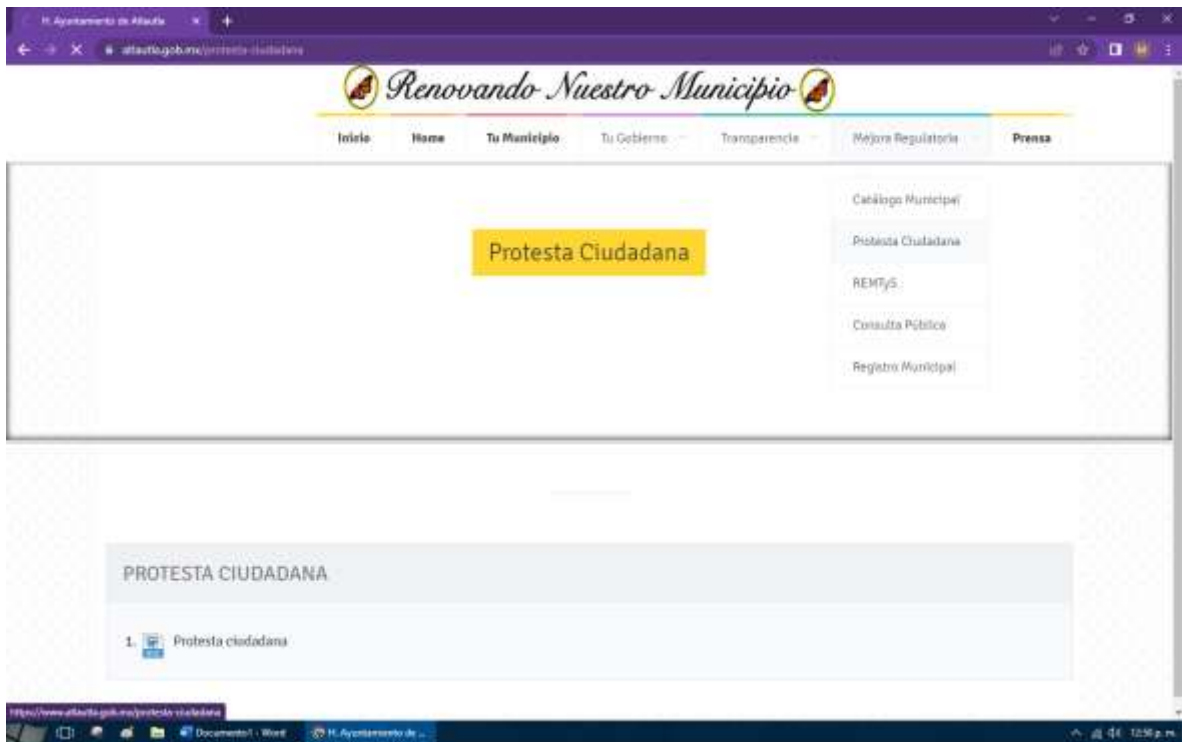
H. Ayuntamiento de Atlautla

atlautla.gob.mx/protesta-ciudadana

Renovando Nuestro Municipio

Inicio Home Tu Municipio Tu Gobierno Transparencia Mejora Regulatoria Prensa

Catálogo Municipal
Protesta Ciudadana
REMTyS
Consulta Pública
Registro Municipal

Protesta Ciudadana

PROTESTA CIUDADANA

1. Protesta ciudadana

https://www.atlautla.gob.mx/protesta-ciudadana

Documento1 - Word
H. Ayuntamiento de ...

12:56 p.m.